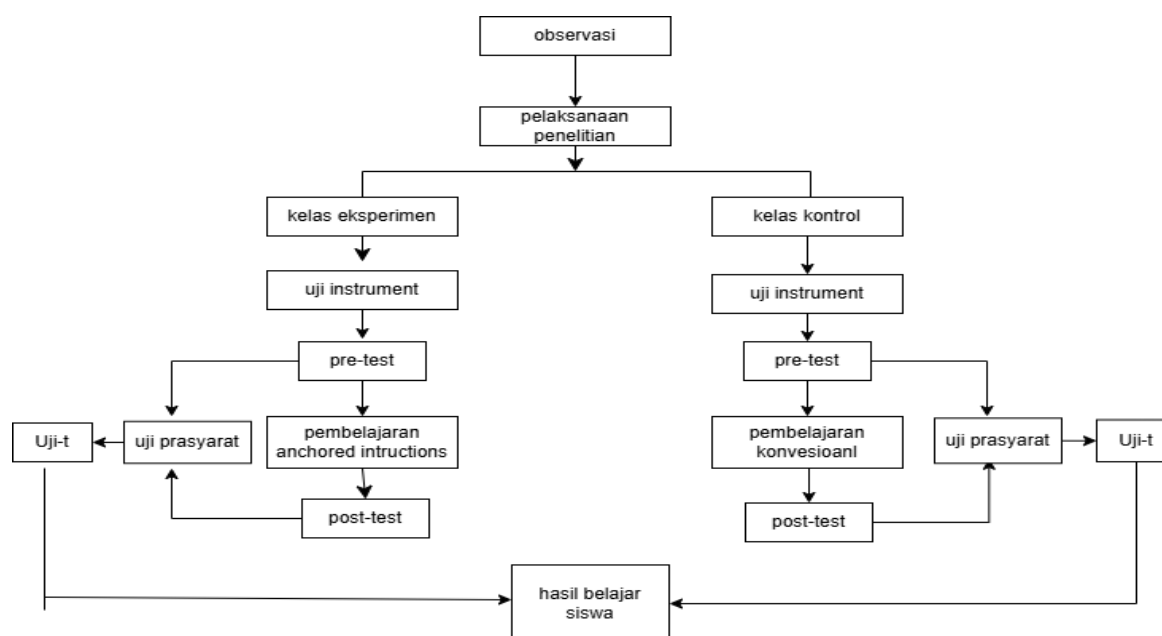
observasi

pelaksanaan penelitian

kelas eksperimen

kelas kontrol

uji instrument

uji instrument

pre-test

pre-test

Uji-t

uji prasyarat

pembelajaran anchored intructions

pembelajaran konvesioanl

uji prasyarat

Uji-t

post-test

post-test

hasil belajar siswa